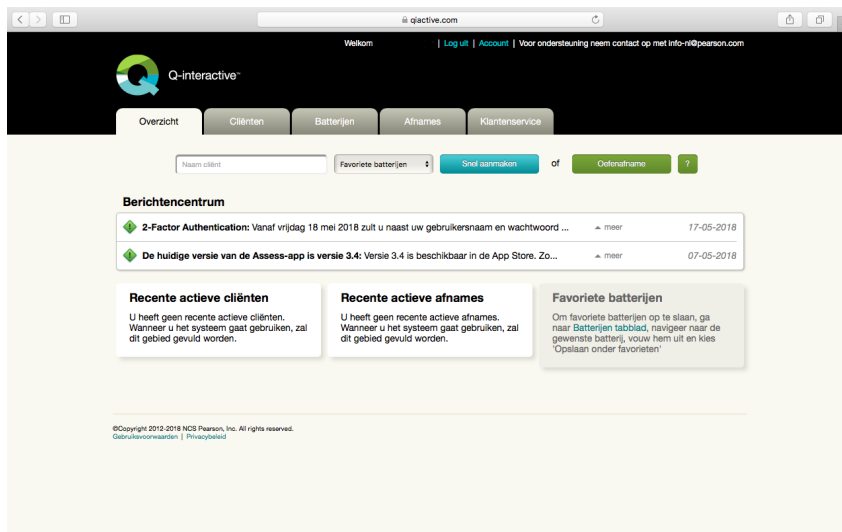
qiactive.com

Welkom | Log uit | Account | Voor ondersteuning neem contact op met info-nl@pearson.com

Q-interactive™

Overzicht
Cliënten
Batterijen
Afnames
Klantenservice

Naam cliënt
Favoriete batterijen
Snel aanmaken
of
Oefenafname
?

Berichtencentrum

2-Factor Authentication: Vanaf vrijdag 18 mei 2018 zult u naast uw gebruikersnaam en wachtwoord ... meer 17-05-2018

De huidige versie van de Assess-app is versie 3.4: Versie 3.4 is beschikbaar in de App Store. Zo... meer 07-05-2018

Recente actieve cliënten
U heeft geen recente actieve cliënten. Wanneer u het systeem gaat gebruiken, zal dit gebied gevuld worden.

Recente actieve afnames
U heeft geen recente actieve afnames. Wanneer u het systeem gaat gebruiken, zal dit gebied gevuld worden.

Favoriete batterijen
Om favoriete batterijen op te slaan, ga naar Batterijen tabblad, navigeer naar de gewenste batterij, vouw hem uit en kies 'Opslaan onder favorieten'

©Copyright 2012-2018 NCS Pearson, Inc. All rights reserved.
Gebruiksvoorwaarden | Privacybeleid